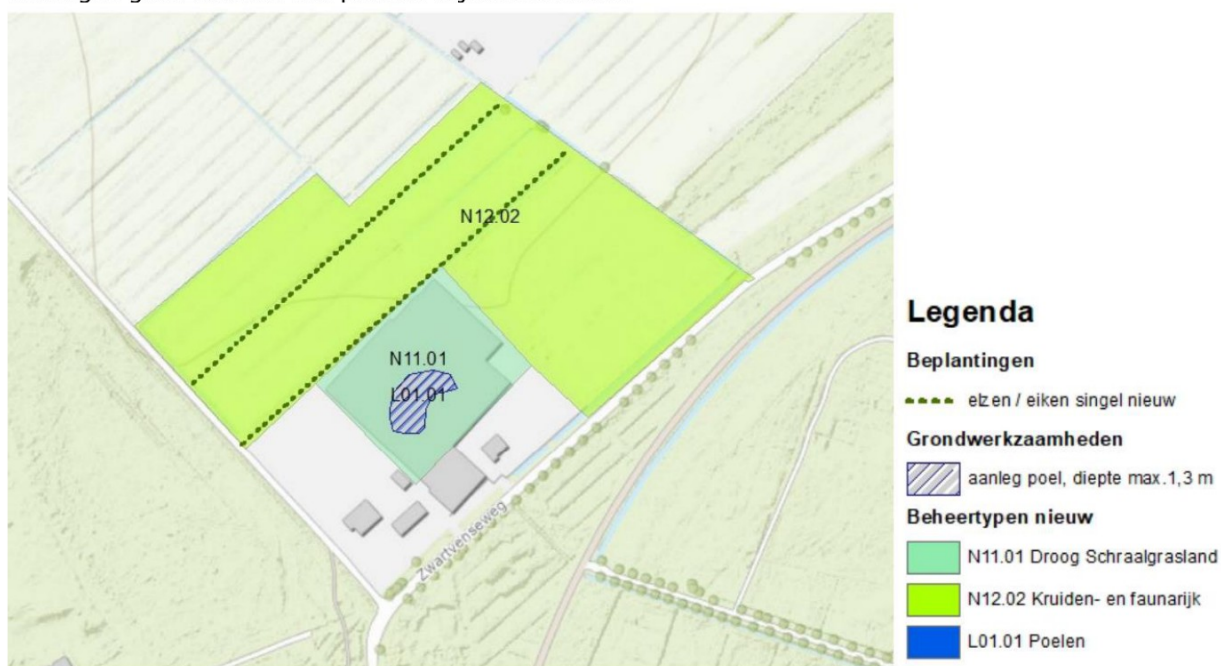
N12.02

N11.01

L01.01

Zwartvenseweg

Legenda

Beplantingen

elzen / eiken singel nieuw

Grondwerkzaamheden

aanleg poel, diepte max.1,3 m

Beheertypen nieuw

N11.01 Droog Schraalgrasland

N12.02 Kruiden- en faunarijk

L01.01 Poelen